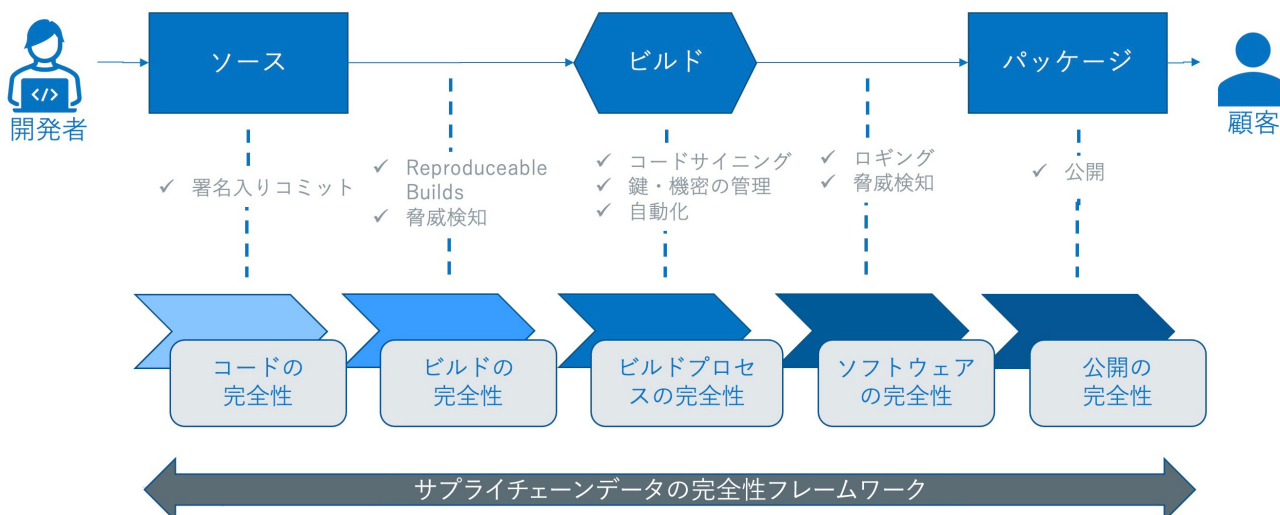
開発者

ソース

ビルド

パッケージ

顧客

✓ 署名入りコミット

✓ Reproduceable Builds
✓ 脅威検知

✓ コードサイニング
✓ 鍵・機密の管理
✓ 自動化

✓ ロギング
✓ 脅威検知

✓ 公開

コードの完全性

ビルドの完全性

ビルドプロセスの完全性

ソフトウェアの完全性

公開の完全性

サプライチェーンデータの完全性フレームワーク